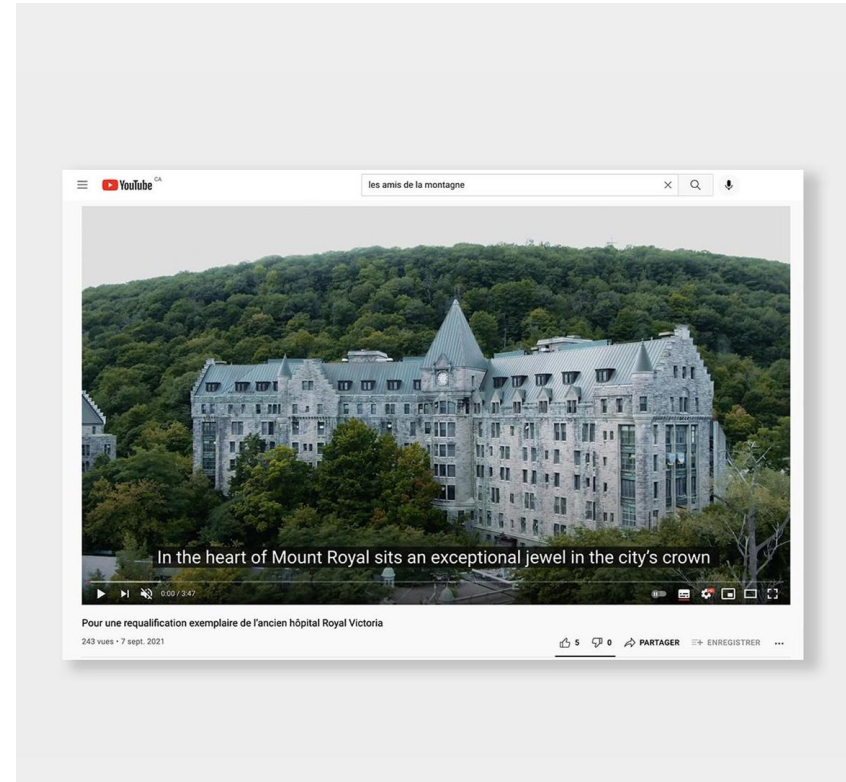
YouTube CA

les amis de la montagne

In the heart of Mount Royal sits an exceptional jewel in the city's crown

0:00 / 3:47

Pour une requalification exemplaire de l'ancien hôpital Royal Victoria

243 vues • 7 sept. 2021

5 0 PARTAGER ENREGISTRER ...